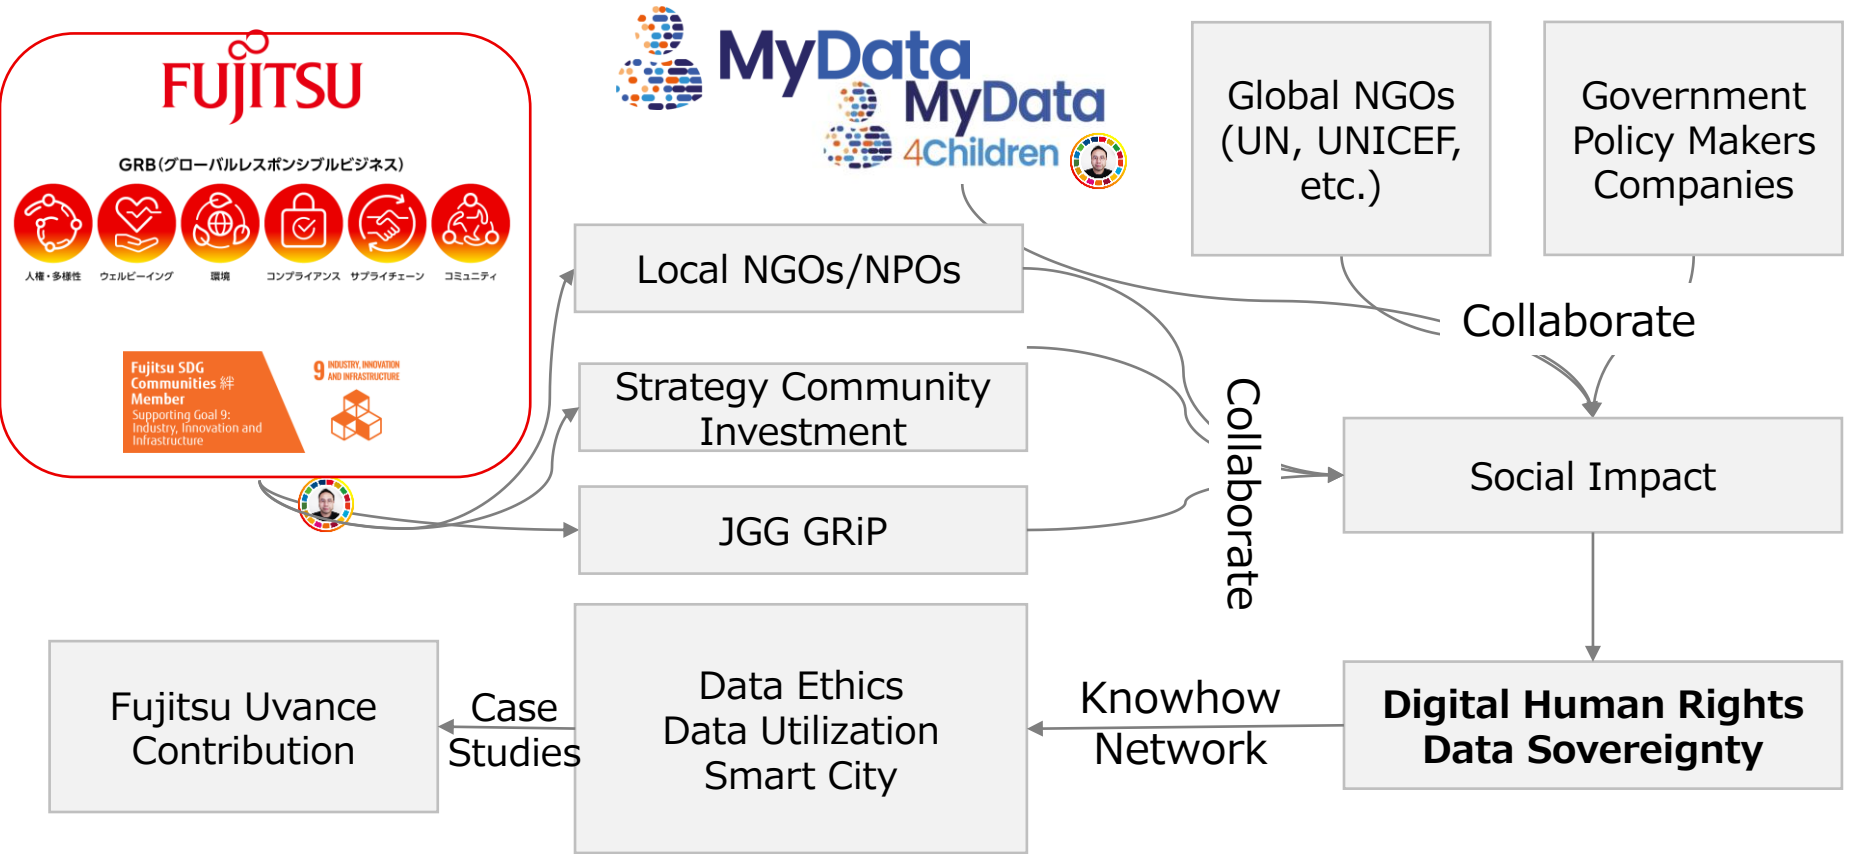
FUJITSU

GRB(グローバルレスポンシブルビジネス)

人権・多様性 ウェルビーイング 環境 コンプライアンス サプライチェーン コミュニティ

Fujitsu SDG Communities 絆 Member
Supporting Goal 9: Industry, Innovation and Infrastructure

9 INDUSTRY, INNOVATION AND INFRASTRUCTURE

MyData

MyData 4Children

Global NGOs (UN, UNICEF, etc.)

Government Policy Makers Companies

Local NGOs/NPOs

Collaborate

Strategy Community Investment

JGG GRiP

Collaborate

Social Impact

Fujitsu Uvance Contribution

Case Studies

Data Ethics Data Utilization Smart City

Knowhow Network

Digital Human Rights Data Sovereignty